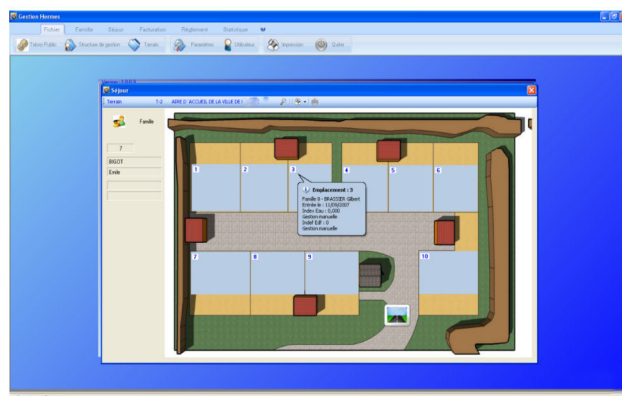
Gestion Hermes

Fichier Famille Séjour Facturation Règlement Statistique

Saisie Public Structure de gestion Terrain Paramètres Véhicules Impression Quitter

Version : 1.0.0.3

Séjour

Terrain 7-2 AIRE D'ACCUEIL DE LA VILLE DE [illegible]

Famille

7

BIGOT

Emile

1 2 3 4 5 6

Emplacement : 3

Famille 8 - BRASSIER Gilbert
Entrée le : 11/04/2007
Index Eau : 0,000
Gestion manuelle
Index Elec : 0
Gestion manuelle

7 8 9 10